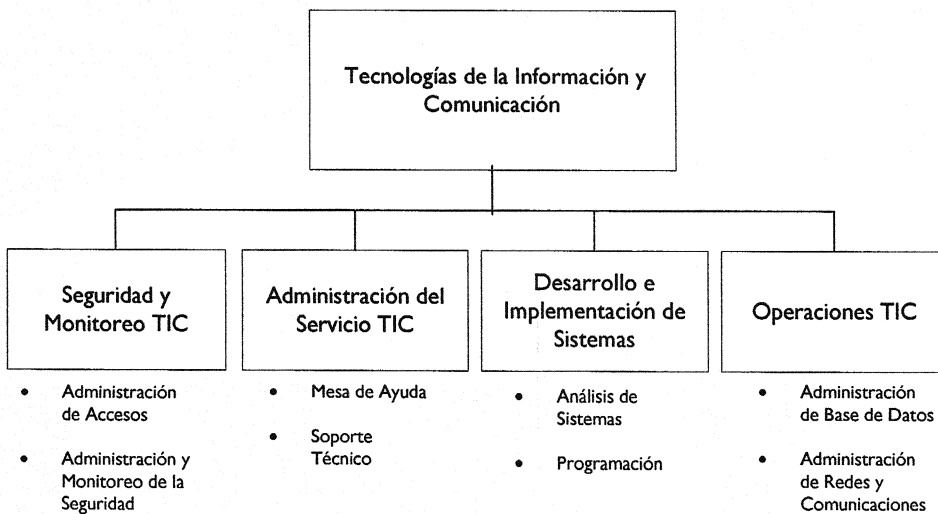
Tecnologías de la Información y Comunicación

Seguridad y Monitoreo TIC

- Administración de Accesos
- Administración y Monitoreo de la Seguridad

Administración del Servicio TIC

- Mesa de Ayuda
- Soporte Técnico

Desarrollo e Implementación de Sistemas

- Análisis de Sistemas
- Programación

Operaciones TIC

- Administración de Base de Datos
- Administración de Redes y Comunicaciones